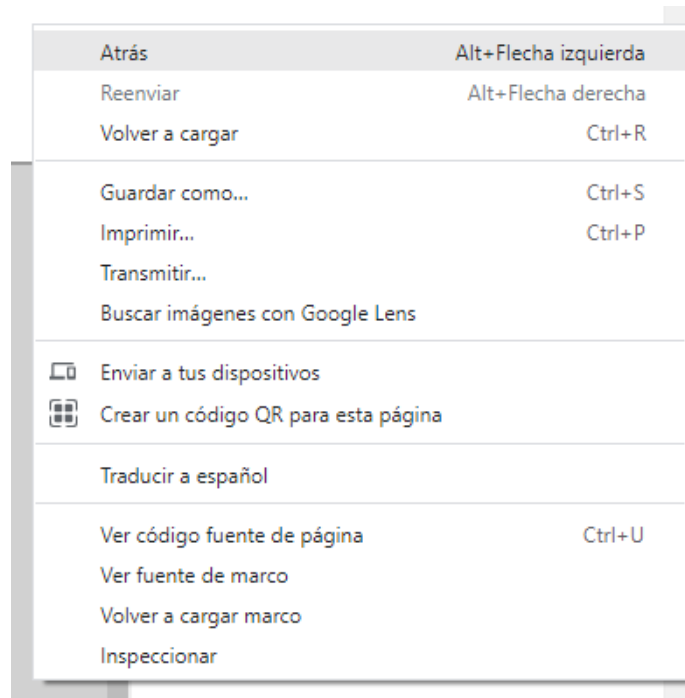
Atrás Alt+Flecha izquierda
Reenviar Alt+Flecha derecha
Volver a cargar Ctrl+R

Guardar como... Ctrl+S
Imprimir... Ctrl+P
Transmitir...
Buscar imágenes con Google Lens

Enviar a tus dispositivos
Crear un código QR para esta página

Traducir a español

Ver código fuente de página Ctrl+U
Ver fuente de marco
Volver a cargar marco
Inspeccionar